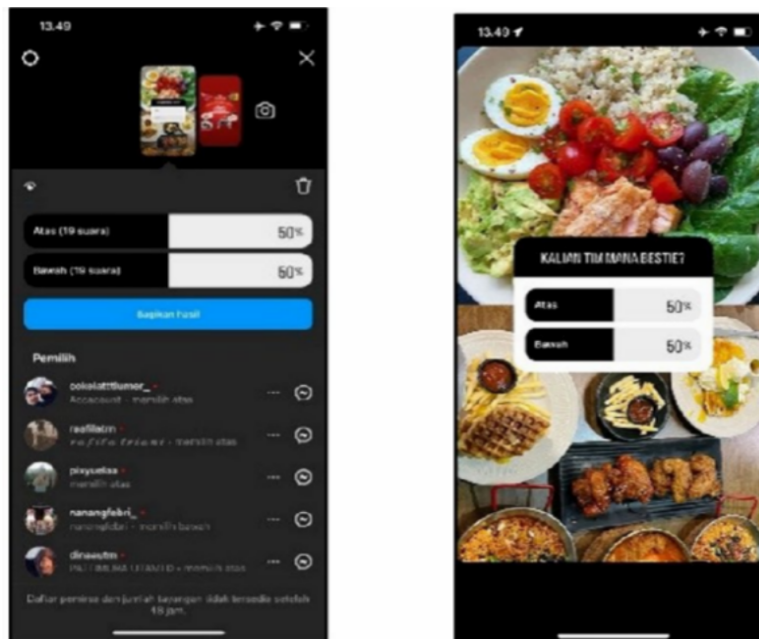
13.49

Atas (19 suara) 50%

Bawah (19 suara) 50%

Bagikan hasil

Pemilih

cokelatttlumer_ • Accaccount • memilih atas

raafiiatm • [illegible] • memilih atas

pixyuelaa • memilih atas

nanangfebri_ • nanangfebri • memilih bawah

dinawutm • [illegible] • memilih atas

Daftar pemirsa dan jumlah tayangan tidak tersedia setelah 48 jam.

13.49

KALIAN TIM MANA BESTIE?

Atas 50%

Bawah 50%